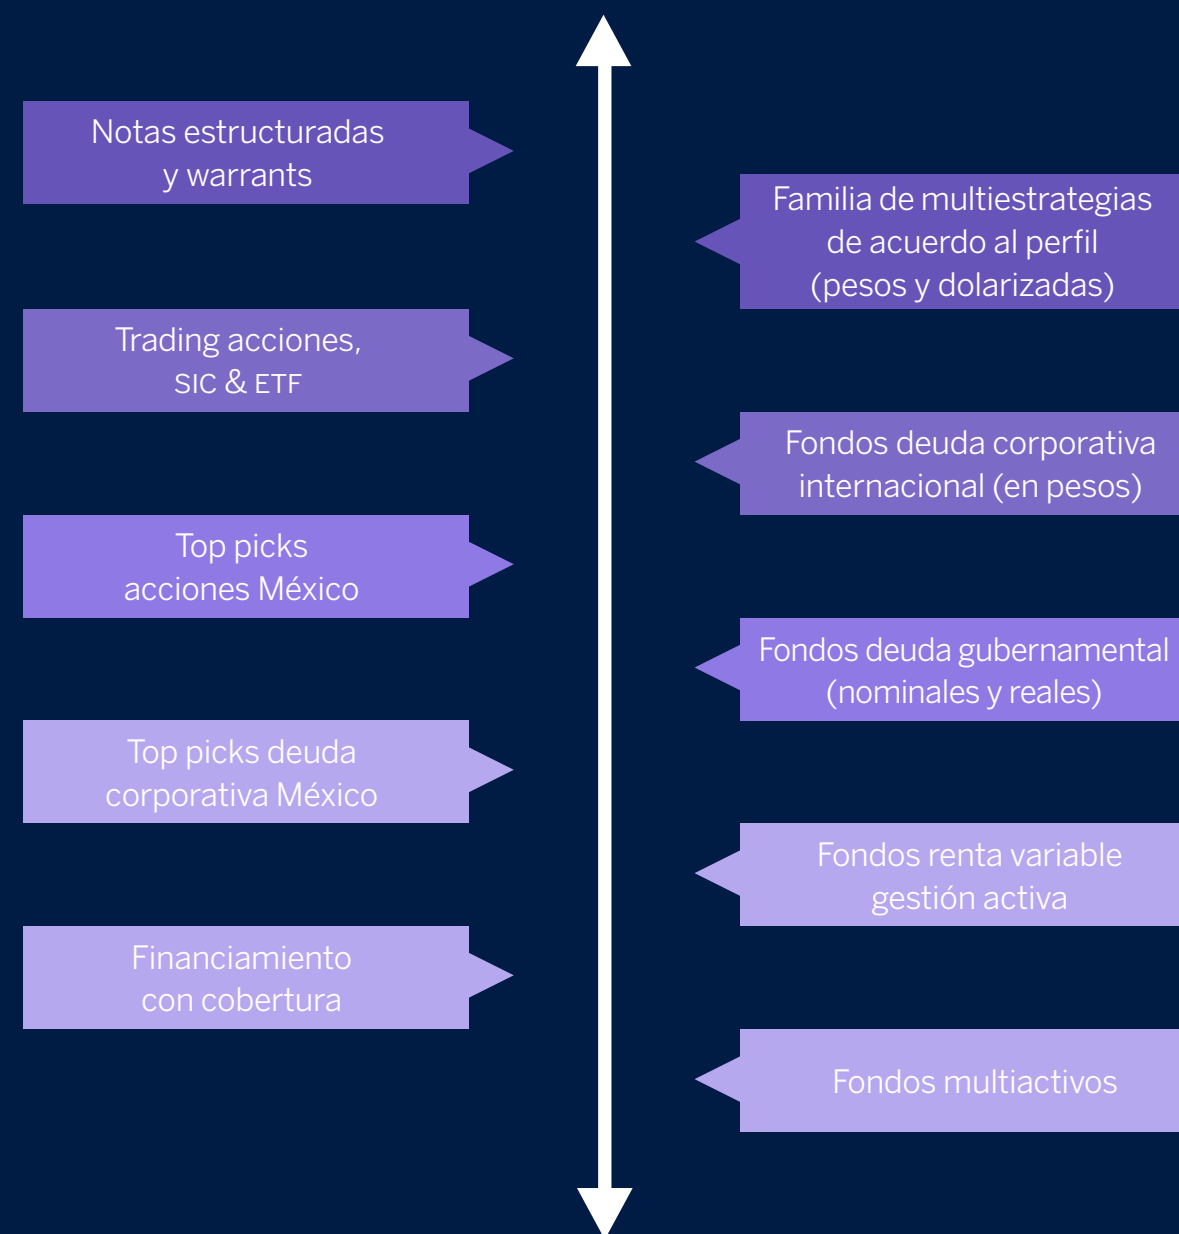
Notas estructuradas y warrants

Familia de multiestrategias de acuerdo al perfil (pesos y dolarizadas)

Trading acciones, SIC & ETF

Fondos deuda corporativa internacional (en pesos)

Top picks acciones México

Fondos deuda gubernamental (nominales y reales)

Top picks deuda corporativa México

Fondos renta variable gestión activa

Financiamiento con cobertura

Fondos multiactivos